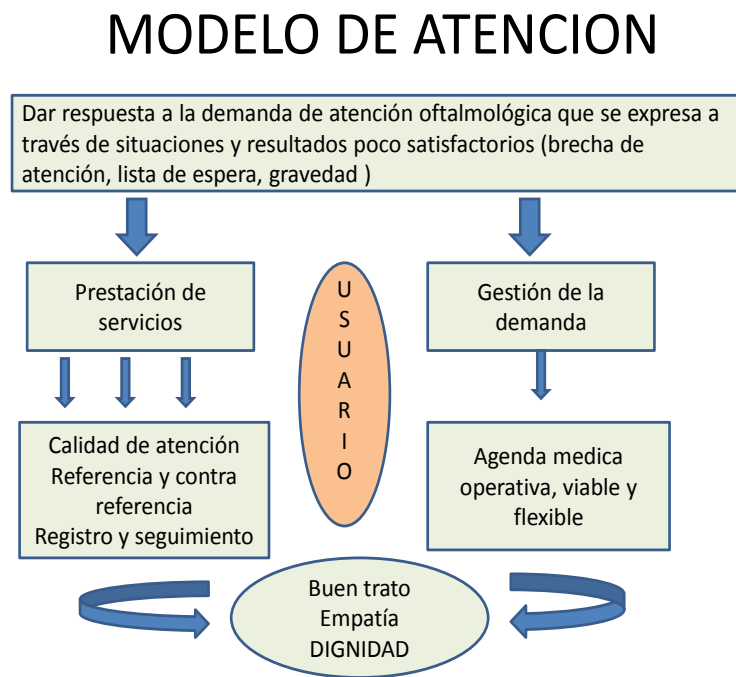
MODELO DE ATENCION

Dar respuesta a la demanda de atención oftalmológica que se expresa a través de situaciones y resultados poco satisfactorios (brecha de atención, lista de espera, gravedad )

Prestación de servicios

U
S
U
A
R
I
O

Gestión de la demanda

Calidad de atención
Referencia y contra referencia
Registro y seguimiento

Agenda medica operativa, viable y flexible

Buen trato
Empatía
DIGNIDAD